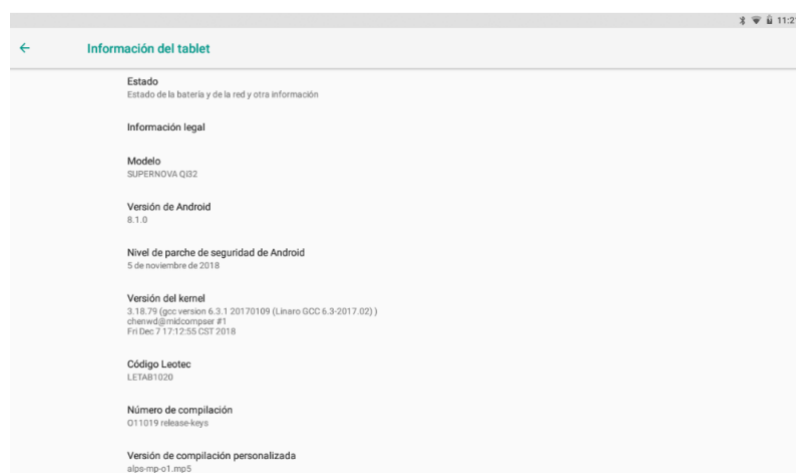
11:2

Información del tablet

Estado
Estado de la batería y de la red y otra información

Información legal

Modelo
SUPERNOVA Qi32

Versión de Android
8.1.0

Nivel de parche de seguridad de Android
5 de noviembre de 2018

Versión del kernel
3.18.79 (gcc version 6.3.1 20170109 (Linaro GCC 6.3-2017.02) )
chenwd@midcompser #1
Fri Dec 7 17:12:55 CST 2018

Código Leotec
LETAB1020

Número de compilación
O11019 release-keys

Versión de compilación personalizada
alps-mp-o1.mp5